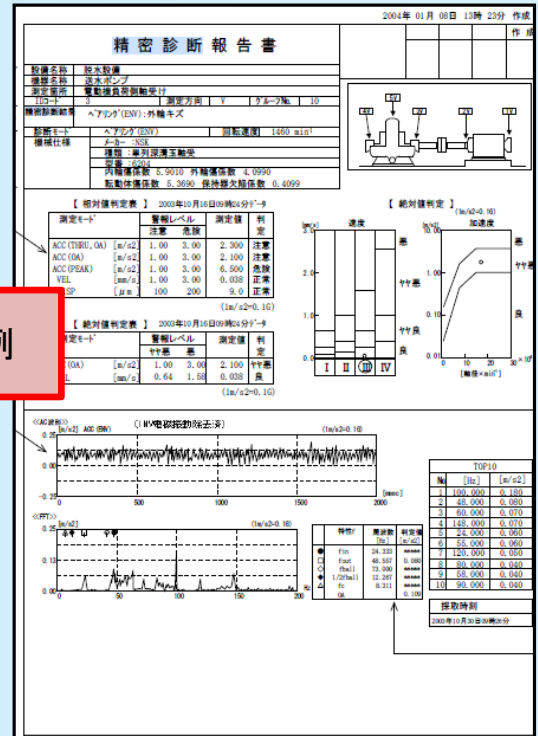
2004年 01月 08日 13時 23分 作成

作 成

精 密 診 断 報 告 書

設備名称 脱水設備
機器名称 送水ポンプ
測定箇所 電動機負荷側軸受け
IDコード 3 測定方向 V グループNo. 10
精密診断結果 ベアリング(ENV):外輪キズ

診断モード ベアリング(ENV) 回転速度 1460 min⁻¹
機械仕様 メーカー:NSK
種類:単列深溝玉軸受
型番:6204
内輪損傷係数 5.9010 外輪損傷係数 4.0990
転動体損傷係数 5.3690 保持器欠陥係数 0.4099

【 相対値判定表 】 2003年10月16日09時24分データ

| 測定モード | | 警報レベル 注意 | 警報レベル 危険 | 測定値 | 判定 |
|---|---|---|---|---|---|
| ACC(THRU,OA) | [m/s2] | 1.00 | 3.00 | 2.300 | 注意 |
| ACC(OA) | [m/s2] | 1.00 | 3.00 | 2.100 | 注意 |
| ACC(PEAK) | [m/s2] | 1.00 | 3.00 | 6.500 | 危険 |
| VEL | [mm/s] | 1.00 | 3.00 | 0.038 | 正常 |
| SP | [μm] | 100 | 200 | 9.0 | 正常 |

(1m/s2=0.1G)

例

【 絶対値判定表 】 2003年10月16日09時24分データ

| 測定モード | | 警報レベル ヤヤ悪 | 警報レベル 悪 | 測定値 | 判定 |
|---|---|---|---|---|---|
| (OA) | [m/s2] | 1.00 | 3.00 | 2.100 | ヤヤ悪 |
| L | [mm/s] | 0.64 | 1.58 | 0.038 | 良 |

(1m/s2=0.1G)

【 絶対値判定 】 (1m/s2=0.1G)
[mm/s] 速度 3.0 2.0 1.0 0.0 悪 ヤヤ悪 ヤヤ悪 良 I II III IV
[m/s2] 加速度 10.0 1.00 0.10 0.01 悪 ヤヤ悪 良 [軸径×min⁻¹] ×10⁴

<<AC波形>> [m/s2] ACC(ENV) (1MV電磁振動除去済) (1m/s2=0.1G)
0.25 0.00 -0.25 0 500 1000 1500 2000 [msec]

<<FFT>> [m/s2] (1m/s2=0.1G)
0.25 0.13 0.00 0 50 100 150 200

| | 特性f | 周波数 [Hz] | 測定値 [m/s2] |
|---|---|---|---|
| ● | fin | 24.333 | ***** |
| □ | fout | 48.557 | 0.080 |
| ◇ | fball | 73.000 | ***** |
| ◇ | 1/2fball | 12.247 | ***** |
| ▲ | fc | 8.311 | ***** |
| | OA | | 0.109 |

TOP10

| No | [Hz] | [m/s2] |
|---|---|---|
| 1 | 100.000 | 0.180 |
| 2 | 48.000 | 0.080 |
| 3 | 60.000 | 0.070 |
| 4 | 148.000 | 0.070 |
| 5 | 24.000 | 0.060 |
| 6 | 55.000 | 0.060 |
| 7 | 120.000 | 0.050 |
| 8 | 80.000 | 0.040 |
| 9 | 58.000 | 0.040 |
| 10 | 90.000 | 0.040 |

採取時刻
2003年10月30日09時24分